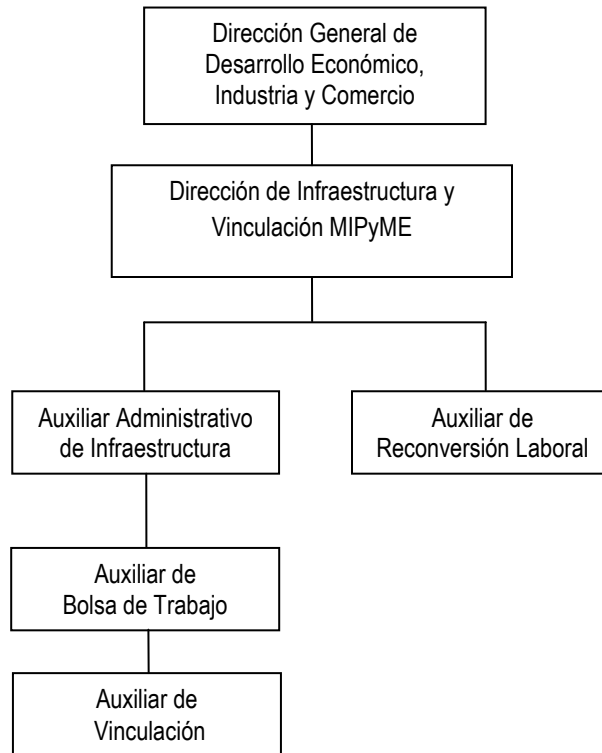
Dirección General de Desarrollo Económico, Industria y Comercio

Dirección de Infraestructura y Vinculación MIPyME

Auxiliar Administrativo de Infraestructura

Auxiliar de Reconversión Laboral

Auxiliar de Bolsa de Trabajo

Auxiliar de Vinculación